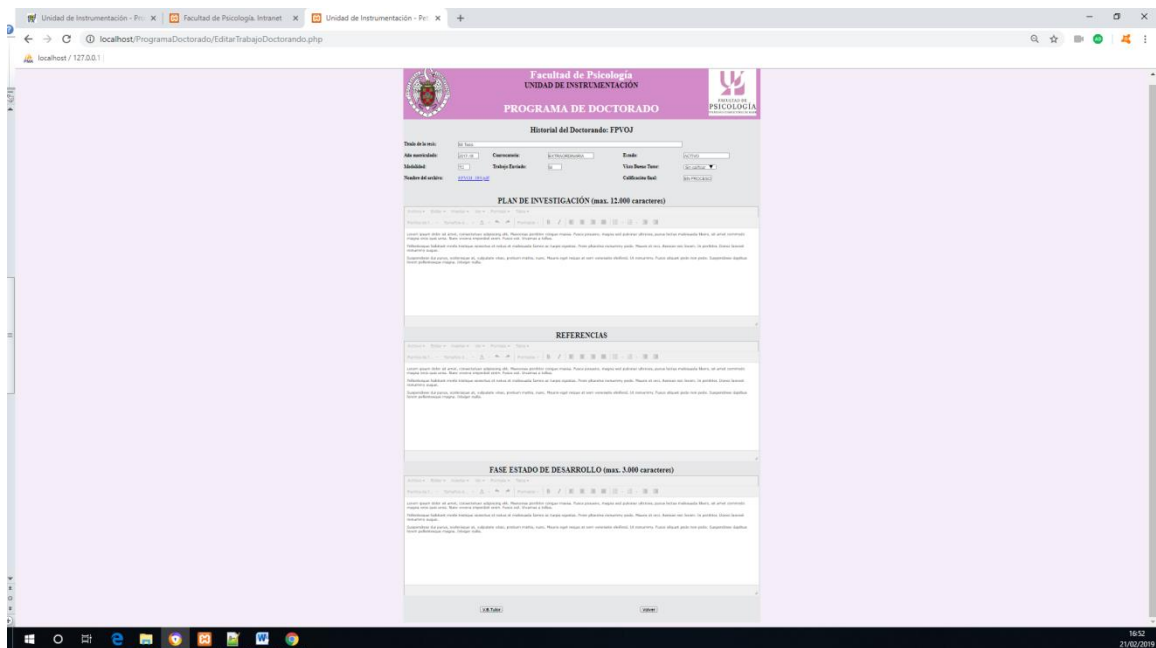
Unidad de Instrumentación - Pro ×
Facultad de Psicología. Intranet ×
Unidad de Instrumentación - Pro ×
+
localhost/ProgramaDoctorado/EditarTrabajoDoctorando.php
localhost / 127.0.0.1

Facultad de Psicología
UNIDAD DE INSTRUMENTACIÓN
PROGRAMA DE DOCTORADO
FACULTAD DE PSICOLOGÍA

Historial del Doctorando: FPVOJ

Título de la tesis:
Año matriculado:
Convocatoria:
Estado:
Modalidad:
Trabajo Enviado:
Visto Bueno Tutor:
Nombre del archivo:
Calificación final:

PLAN DE INVESTIGACIÓN (max. 12.000 caracteres)

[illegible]

REFERENCIAS

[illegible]

FASE ESTADO DE DESARROLLO (max. 3.000 caracteres)

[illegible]

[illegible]
Volver

16:52
21/02/2019